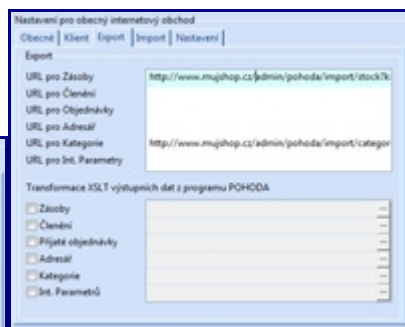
Nastavení pro obecný internetový obchod
Obecné | Klient | Export | Import | Nastavení |
Export
URL pro Zásoby http://www.mujshop.cz/admin/pohoda/import/stock?k
URL pro Členění
URL pro Objednávky
URL pro Adresář
URL pro Kategorie http://www.mujshop.cz/admin/pohoda/import/categor
URL pro Int. Parametry
Transformace XSLT výstupních dat z programu POHODA
Zásoby ...
Členění ...
Přijaté objednávky ...
Adresář ...
Kategorie ...
Int. Parametrů ...